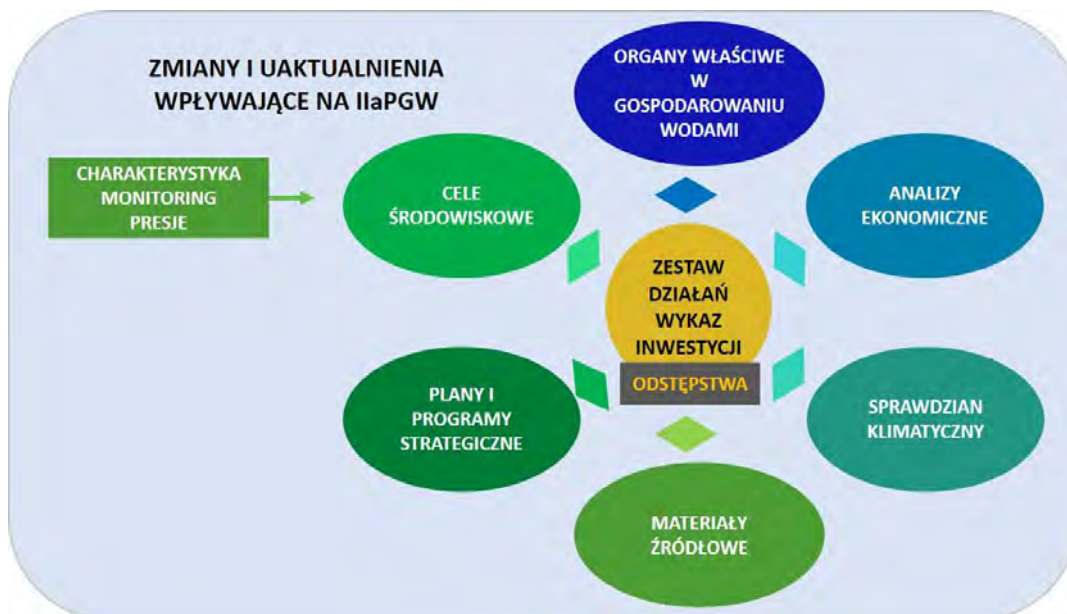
ZMIANY I UAKTUALNIENIA WPŁYWAJĄCE NA IIaPGW

ORGANY WŁAŚCIWE W GOSPODAROWANIU WODAMI

CHARAKTERYSTYKA MONITORING PRESJE

CELE ŚRODOWISKOWE

ANALIZY EKONOMICZNE

ZESTAW DZIAŁAŃ WYKAZ INWESTYCJI

ODSTĘPSTWA

PLANY I PROGRAMY STRATEGICZNE

SPRAWDZIAN KLIMATYCZNY

MATERIAŁY ŹRÓDŁOWE